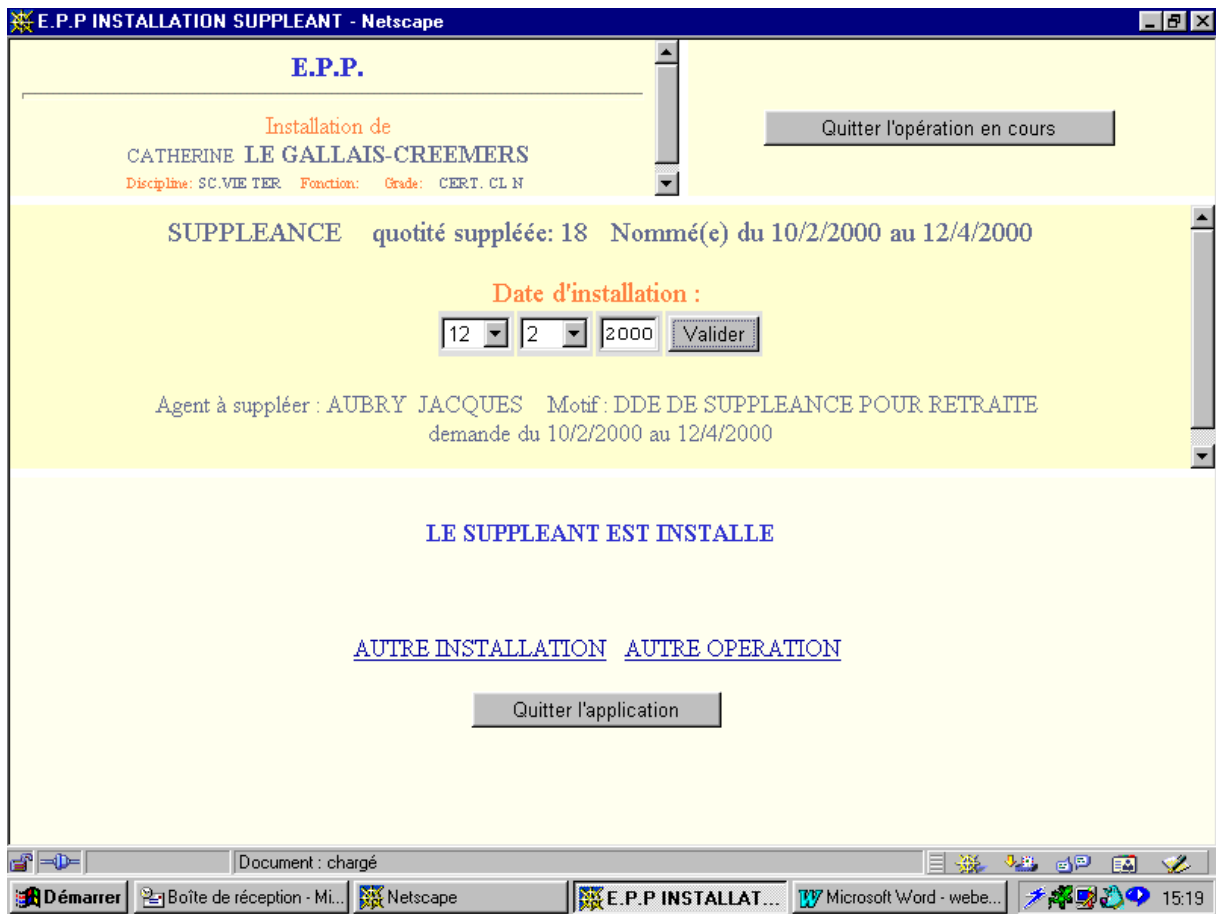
E.P.P INSTALLATION SUPPLEANT - Netscape

E.P.P.

Installation de
CATHERINE LE GALLAIS-CREEMERS
Discipline: SC.VIE TER Fonction: Grade: CERT. CL N

Quitter l'opération en cours

SUPPLEANCE quotité suppléée: 18 Nommé(e) du 10/2/2000 au 12/4/2000

Date d'installation :
12 2 2000 Valider

Agent à suppléer : AUBRY JACQUES Motif : DDE DE SUPPLEANCE POUR RETRAITE
demande du 10/2/2000 au 12/4/2000

LE SUPPLEANT EST INSTALLE

AUTRE INSTALLATION AUTRE OPERATION

Quitter l'application

Document : chargé

Démarrer | Boîte de réception - Mi... | Netscape | E.P.P INSTALLAT... | Microsoft Word - webe... | 15:19